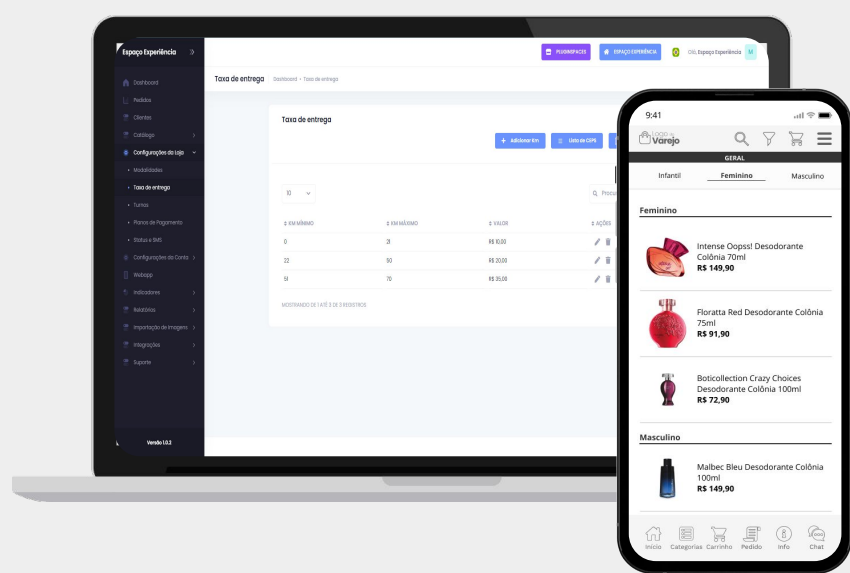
Espaço Experiência

Dashboard
Pedidos
Clientes
Catálogo
Configurações da Loja
Modalidades
Taxa de entrega
Turnos
Planos de Pagamento
Status e SMS
Configurações da Conta
Webapp
Indicadores
Relatórios
Importação de imagens
Integrações
Suporte

Versão 1.0.3

PEGSMSPACES
ESPAÇO EXPERIÊNCIA
Olá, Espaço Experiência

Taxa de entrega
Dashboard › Taxa de entrega

Taxa de entrega

+ Adicionar Km
Lista de CEPS

10

Pesqu

| KM MÍNIMO | KM MÁXIMO | VALOR | AÇÕES |
|---|---|---|---|
| 0 | 21 | R$ 10,00 | |
| 22 | 50 | R$ 20,00 | |
| 51 | 70 | R$ 35,00 | |

MOSTRANDO DE 1 ATÉ 3 DE 3 REGISTROS

9:41

Logo Varejo

GERAL

Infantil
Feminino
Masculino

Feminino

Intense Oopss! Desodorante Colônia 70ml
R$ 149,90

Floratta Red Desodorante Colônia 75ml
R$ 91,90

Boticollection Crazy Choices Desodorante Colônia 100ml
R$ 72,90

Masculino

Malbec Bleu Desodorante Colônia 100ml
R$ 149,90

Início
Categorias
Carrinho
Pedido
Info
Chat